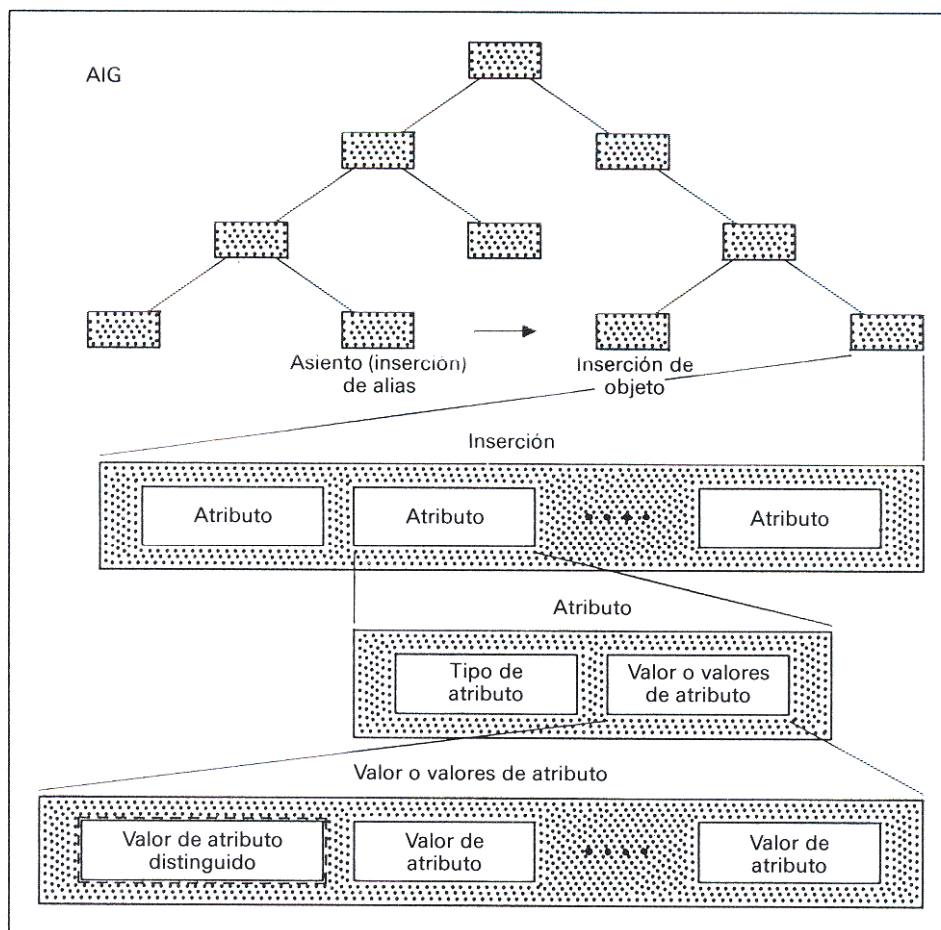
AIG

Asiento (inserción) de alias

Inserción de objeto

Inserción

Atributo

Atributo

Atributo

Atributo

Tipo de atributo

Valor o valores de atributo

Valor o valores de atributo

Valor de atributo distinguido

Valor de atributo

Valor de atributo